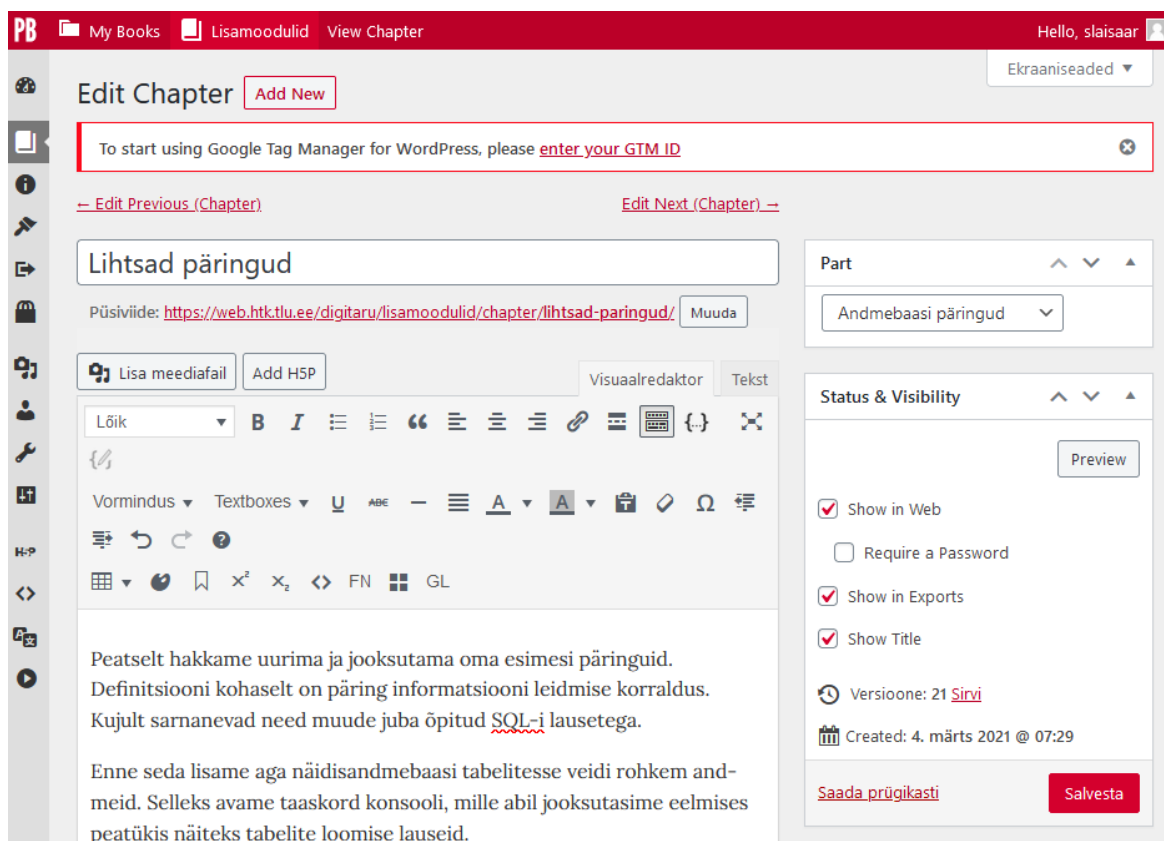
PB My Books Lisamoodulid View Chapter Hello, slaisaar

Ekraaniseaded ▼

Edit Chapter Add New

To start using Google Tag Manager for WordPress, please enter your GTM ID

← Edit Previous (Chapter)

Edit Next (Chapter) →

Lihtsad päringud

Püsiviide: https://web.htk.tlu.ee/digitaru/lisamoodulid/chapter/lihtsad-paringud/ Muuda

Lisa meediafail Add H5P

Visuaalredaktor Tekst

Lõik

Vormindus ▼ Textboxes ▼

FN GL

Peatselt hakkame uurima ja jooksutama oma esimesi päringuid. Definitsiooni kohaselt on päring informatsiooni leidmise korraldus. Kujult sarnanevad need muude juba õpitud SQL-i lausetega.

Enne seda lisame aga näidisandmebaasi tabelitesse veidi rohkem andmeid. Selleks avame taaskord konsooli, mille abil jooksutasime eelmises peatükis näiteks tabelite loomise lauseid.

Part

Andmebaasi päringud

Status & Visibility

Preview

Show in Web

Require a Password

Show in Exports

Show Title

Versioone: 21 Sirvi

Created: 4. märts 2021 @ 07:29

Saada prügikasti

Salvesta